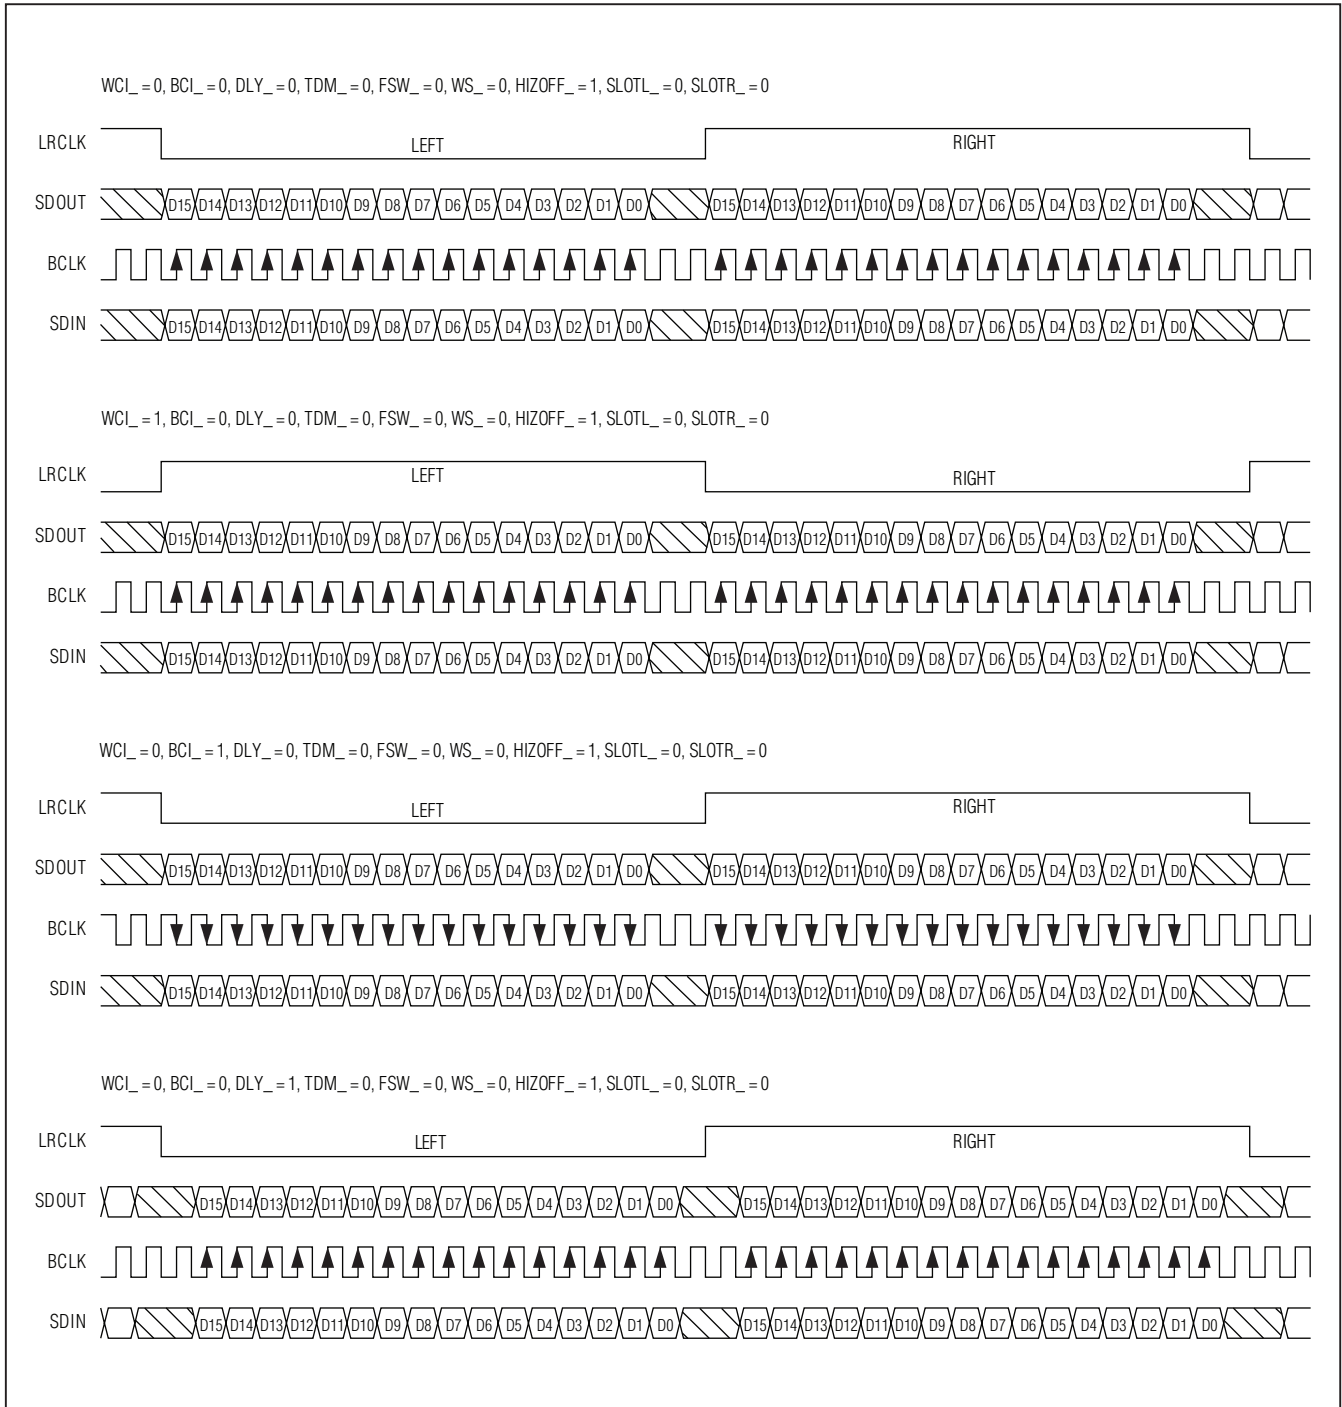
WCI_ = 0, BCI_ = 0, DLY_ = 0, TDM_ = 0, FSW_ = 0, WS_ = 0, HIZOFF_ = 1, SLOTL_ = 0, SLOTR_ = 0

LRCLK LEFT RIGHT

SDOUT D15 D14 D13 D12 D11 D10 D9 D8 D7 D6 D5 D4 D3 D2 D1 D0 D15 D14 D13 D12 D11 D10 D9 D8 D7 D6 D5 D4 D3 D2 D1 D0

BCLK

SDIN D15 D14 D13 D12 D11 D10 D9 D8 D7 D6 D5 D4 D3 D2 D1 D0 D15 D14 D13 D12 D11 D10 D9 D8 D7 D6 D5 D4 D3 D2 D1 D0

WCI_ = 1, BCI_ = 0, DLY_ = 0, TDM_ = 0, FSW_ = 0, WS_ = 0, HIZOFF_ = 1, SLOTL_ = 0, SLOTR_ = 0

LRCLK LEFT RIGHT

SDOUT D15 D14 D13 D12 D11 D10 D9 D8 D7 D6 D5 D4 D3 D2 D1 D0 D15 D14 D13 D12 D11 D10 D9 D8 D7 D6 D5 D4 D3 D2 D1 D0

BCLK

SDIN D15 D14 D13 D12 D11 D10 D9 D8 D7 D6 D5 D4 D3 D2 D1 D0 D15 D14 D13 D12 D11 D10 D9 D8 D7 D6 D5 D4 D3 D2 D1 D0

WCI_ = 0, BCI_ = 1, DLY_ = 0, TDM_ = 0, FSW_ = 0, WS_ = 0, HIZOFF_ = 1, SLOTL_ = 0, SLOTR_ = 0

LRCLK LEFT RIGHT

SDOUT D15 D14 D13 D12 D11 D10 D9 D8 D7 D6 D5 D4 D3 D2 D1 D0 D15 D14 D13 D12 D11 D10 D9 D8 D7 D6 D5 D4 D3 D2 D1 D0

BCLK

SDIN D15 D14 D13 D12 D11 D10 D9 D8 D7 D6 D5 D4 D3 D2 D1 D0 D15 D14 D13 D12 D11 D10 D9 D8 D7 D6 D5 D4 D3 D2 D1 D0

WCI_ = 0, BCI_ = 0, DLY_ = 1, TDM_ = 0, FSW_ = 0, WS_ = 0, HIZOFF_ = 1, SLOTL_ = 0, SLOTR_ = 0

LRCLK LEFT RIGHT

SDOUT D15 D14 D13 D12 D11 D10 D9 D8 D7 D6 D5 D4 D3 D2 D1 D0 D15 D14 D13 D12 D11 D10 D9 D8 D7 D6 D5 D4 D3 D2 D1 D0

BCLK

SDIN D15 D14 D13 D12 D11 D10 D9 D8 D7 D6 D5 D4 D3 D2 D1 D0 D15 D14 D13 D12 D11 D10 D9 D8 D7 D6 D5 D4 D3 D2 D1 D0